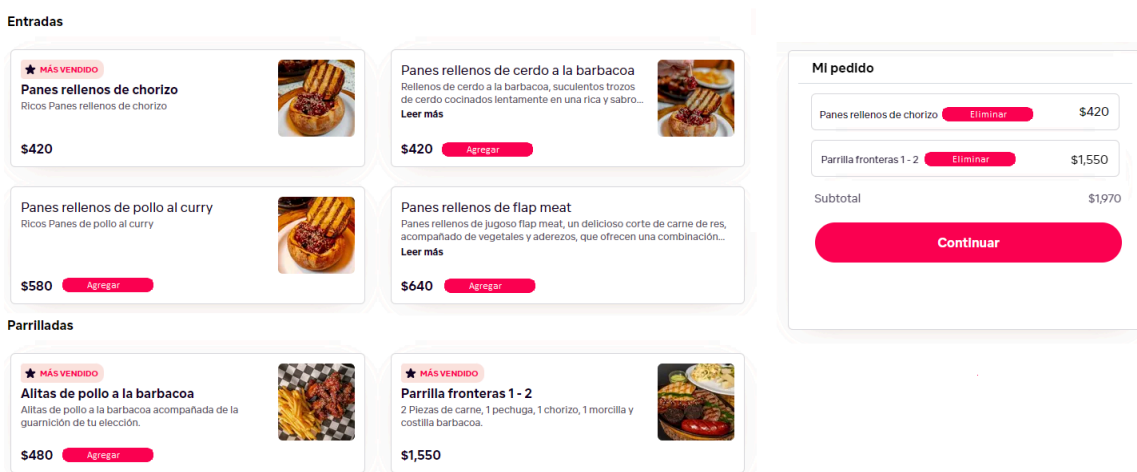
Entradas

MÁS VENDIDO
Panes rellenos de chorizo
Ricos Panes rellenos de chorizo
$420

Panes rellenos de cerdo a la barbacoa
Rellenos de cerdo a la barbacoa, suculentos trozos de cerdo cocinados lentamente en una rica y sabro...
Leer más
$420 Agregar

Panes rellenos de pollo al curry
Ricos Panes de pollo al curry
$580 Agregar

Panes rellenos de flap meat
Panes rellenos de jugoso flap meat, un delicioso corte de carne de res, acompañado de vegetales y aderezos, que ofrecen una combinación...
Leer más
$640 Agregar

Parrilladas

MÁS VENDIDO
Alitas de pollo a la barbacoa
Alitas de pollo a la barbacoa acompañada de la guarnición de tu elección.
$480 Agregar

MÁS VENDIDO
Parrilla fronteras 1 - 2
2 Piezas de carne, 1 pechuga, 1 chorizo, 1 morcilla y costilla barbacoa.
$1,550

Mi pedido
Panes rellenos de chorizo Eliminar $420
Parrilla fronteras 1 - 2 Eliminar $1,550
Subtotal $1,970
Continuar